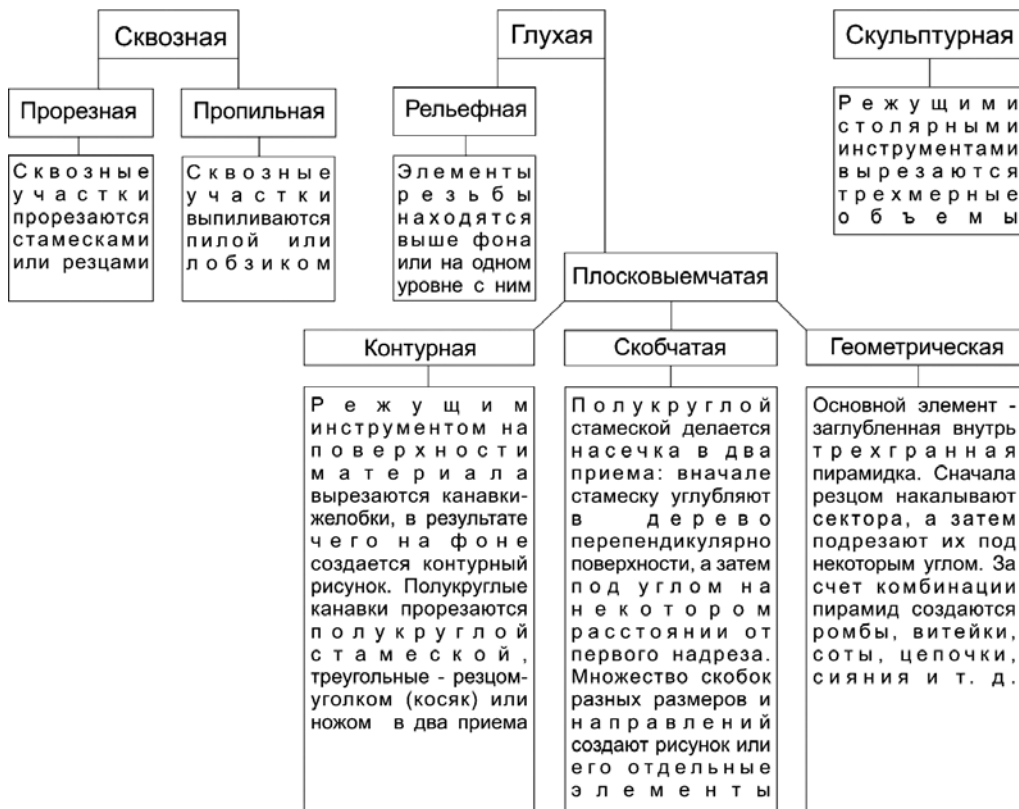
Сквозная

Прорезная

Сквозные участки прорезаются стамесками или резцами

Пропильная

Сквозные участки выпиливаются пилой или лобзиком

Глухая

Рельефная

Элементы резьбы находятся выше фона или на одном уровне с ним

Плосковыемчатая

Контурная

Режущим инструментом на поверхности материала вырезаются канавки-желобки, в результате чего на фоне создается контурный рисунок. Полукруглые канавки прорезаются полукруглой стамеской, треугольные - резцом-уголком (косяк) или ножом в два приема

Скобчатая

Полукруглой стамеской делается насечка в два приема: вначале стамеску углубляют в дерево перепендикулярно поверхности, а затем под углом на некотором расстоянии от первого надреза. Множество скобок разных размеров и направлений создают рисунок или его отдельные элементы

Геометрическая

Основной элемент - заглубленная внутрь трехгранная пирамидка. Сначала резцом накалывают сектора, а затем подрезают их под некоторым углом. За счет комбинации пирамид создаются ромбы, витейки, соты, цепочки, сияния и т. д.

Скульптурная

Режущими столярными инструментами вырезаются трехмерные объемы